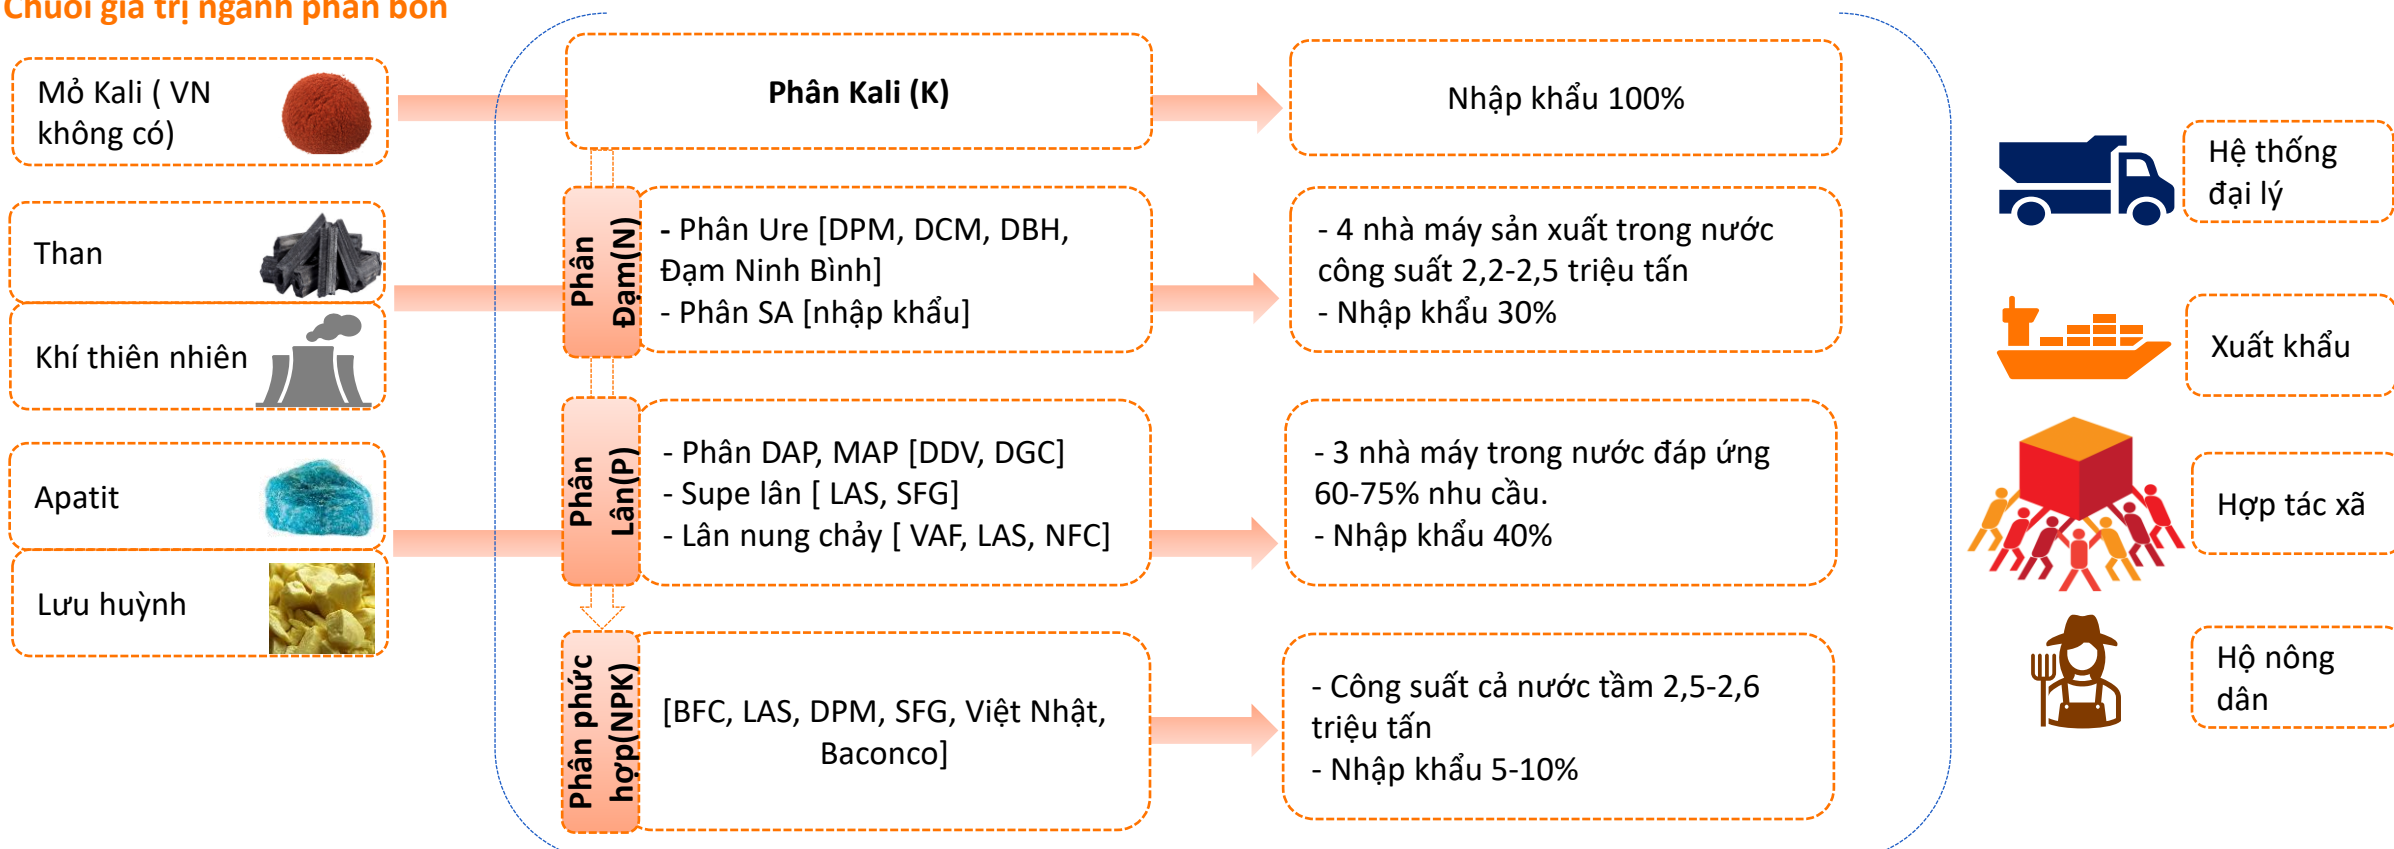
Chuỗi giá trị ngành phân bón

Mỏ Kali ( VN không có)

Than

Khí thiên nhiên

Apatit

Lưu huỳnh

Phân Kali (K)

Nhập khẩu 100%

Phân Đạm(N)

- Phân Ure [DPM, DCM, DBH, Đạm Ninh Bình]
- Phân SA [nhập khẩu]

- 4 nhà máy sản xuất trong nước công suất 2,2-2,5 triệu tấn
- Nhập khẩu 30%

Phân Lân(P)

- Phân DAP, MAP [DDV, DGC]
- Supe lân [ LAS, SFG]
- Lân nung chảy [ VAF, LAS, NFC]

- 3 nhà máy trong nước đáp ứng 60-75% nhu cầu.
- Nhập khẩu 40%

Phân phức hợp(NPK)

[BFC, LAS, DPM, SFG, Việt Nhật, Baconco]

- Công suất cả nước tầm 2,5-2,6 triệu tấn
- Nhập khẩu 5-10%

Hệ thống đại lý

Xuất khẩu

Hợp tác xã

Hộ nông dân